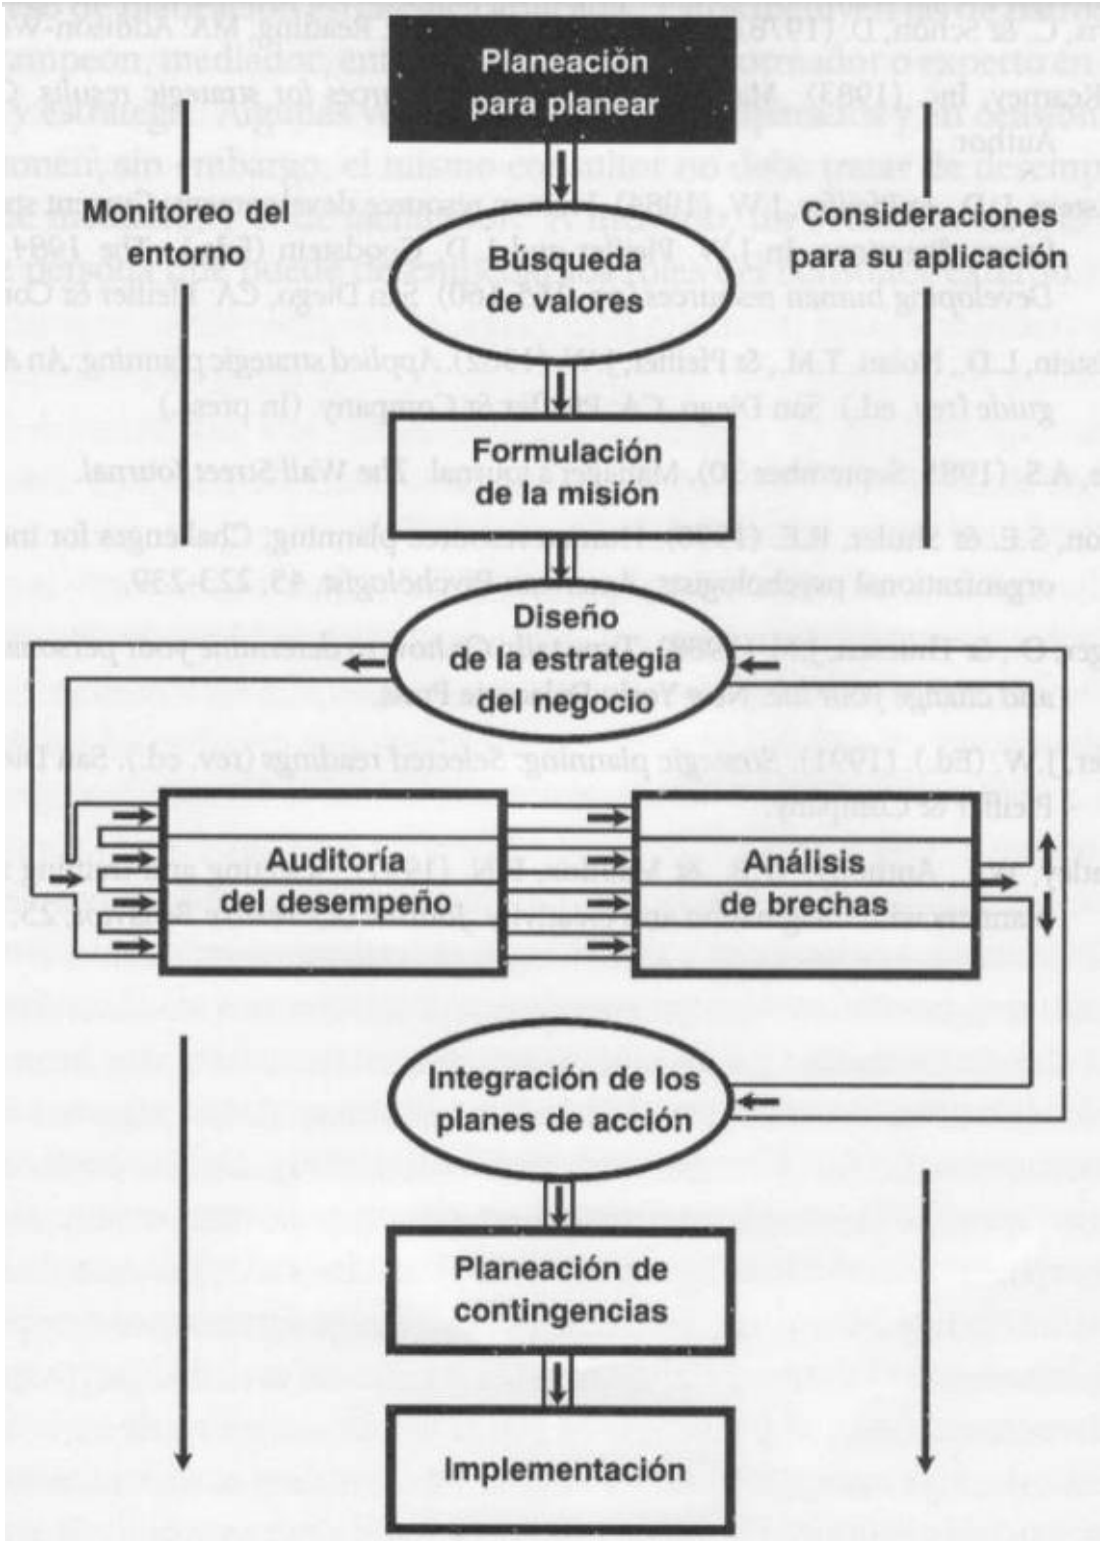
Planeación para planear

Monitoreo del entorno

Búsqueda de valores

Consideraciones para su aplicación

Formulación de la misión

Diseño de la estrategia del negocio

Auditoría del desempeño

Análisis de brechas

Integración de los planes de acción

Planeación de contingencias

Implementación